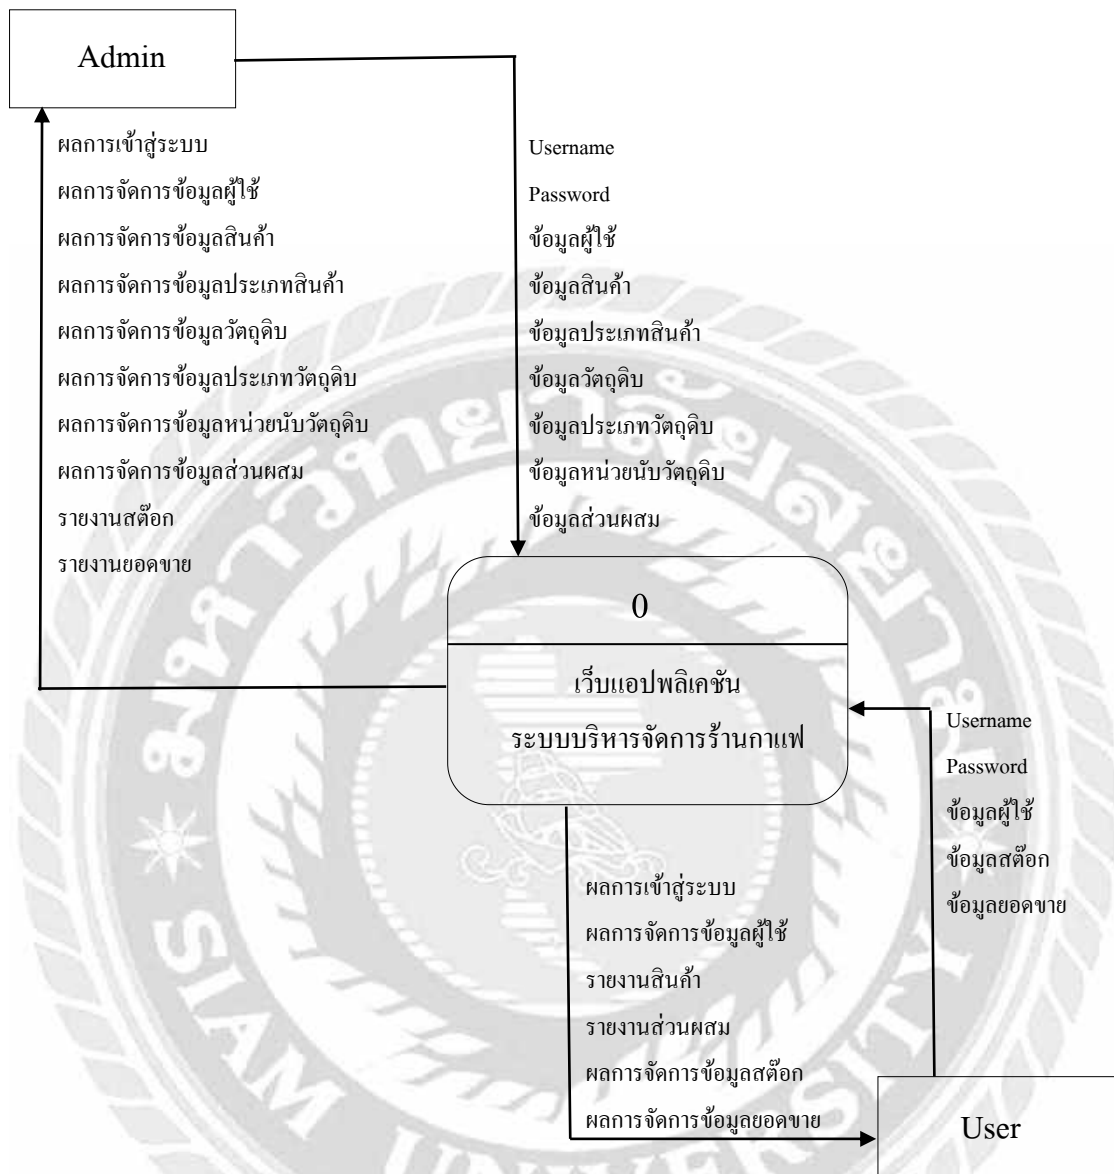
Admin

ผลการเข้าสู่ระบบ
ผลการจัดการข้อมูลผู้ใช้
ผลการจัดการข้อมูลสินค้า
ผลการจัดการข้อมูลประเภทสินค้า
ผลการจัดการข้อมูลวัตถุดิบ
ผลการจัดการข้อมูลประเภทวัตถุดิบ
ผลการจัดการข้อมูลหน่วยนับวัตถุดิบ
ผลการจัดการข้อมูลส่วนผสม
รายงานสต๊อก
รายงานยอดขาย

Username
Password
ข้อมูลผู้ใช้
ข้อมูลสินค้า
ข้อมูลประเภทสินค้า
ข้อมูลวัตถุดิบ
ข้อมูลประเภทวัตถุดิบ
ข้อมูลหน่วยนับวัตถุดิบ
ข้อมูลส่วนผสม

0

เว็บแอปพลิเคชัน
ระบบบริหารจัดการร้านกาแฟ

Username
Password
ข้อมูลผู้ใช้
ข้อมูลสต๊อก
ข้อมูลยอดขาย

ผลการเข้าสู่ระบบ
ผลการจัดการข้อมูลผู้ใช้
รายงานสินค้า
รายงานส่วนผสม
ผลการจัดการข้อมูลสต๊อก
ผลการจัดการข้อมูลยอดขาย

User